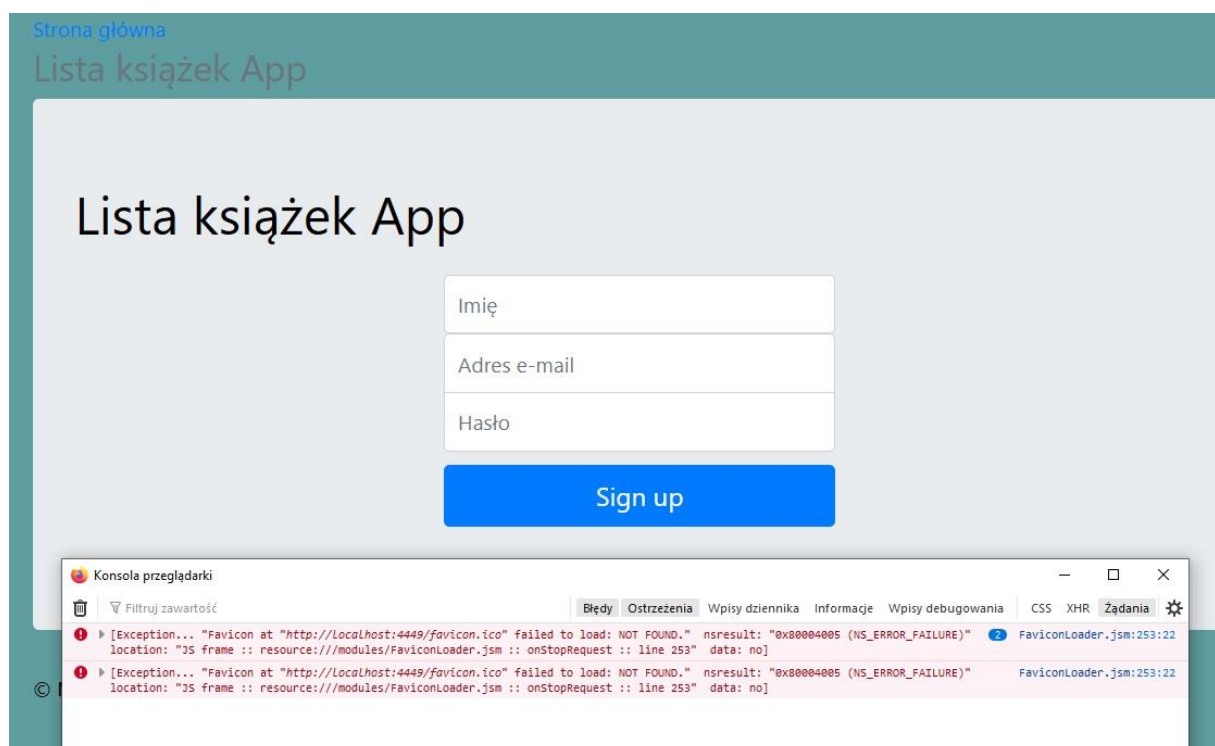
Strona główna
Lista książek App

Lista książek App

Imię

Adres e-mail

Hasło

Sign up

© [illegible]

Konsola przeglądarki

Filtruj zawartość

Błędy Ostrzeżenia Wpisy dziennika Informacje Wpisy debugowania CSS XHR Żądania

[Exception... "Favicon at "http://localhost:4449/favicon.ico" failed to load: NOT FOUND." nsresult: "0x80004005 (NS_ERROR_FAILURE)" location: "JS frame :: resource:///modules/FaviconLoader.jsm :: onStopRequest :: line 253" data: no] 2 FaviconLoader.jsm:253:22

[Exception... "Favicon at "http://localhost:4449/favicon.ico" failed to load: NOT FOUND." nsresult: "0x80004005 (NS_ERROR_FAILURE)" location: "JS frame :: resource:///modules/FaviconLoader.jsm :: onStopRequest :: line 253" data: no] FaviconLoader.jsm:253:22